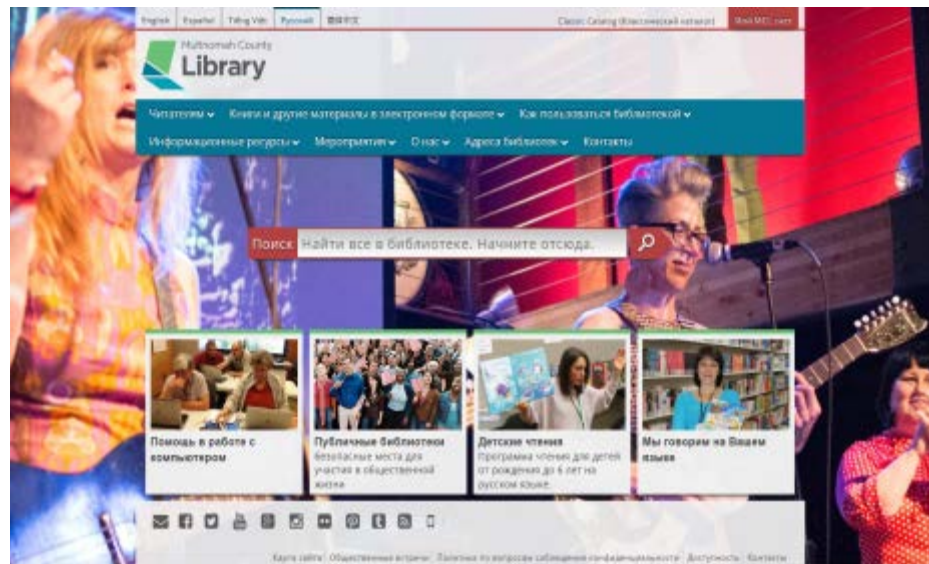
English | Español | Tiếng Việt | Русский | 简体中文

Classic Catalog (Классический каталог) | Мой MCL счет

Multnomah County
Library

Читателям ⌄ Книги и другие материалы в электронном формате ⌄ Как пользоваться библиотекой ⌄
Информационные ресурсы ⌄ Мероприятия ⌄ О нас ⌄ Адреса библиотек ⌄ Контакты

Поиск Найти все в библиотеке. Начните отсюда.

Помощь в работе с компьютером

Публичные библиотеки
безопасные места для участия в общественной жизни

Детские чтения
Программа чтения для детей от рождения до 6 лет на русском языке

Мы говорим на Вашем языке

Карта сайта | Общественные встречи | Политика по вопросам соблюдения конфиденциальности | Доступность | Контакты